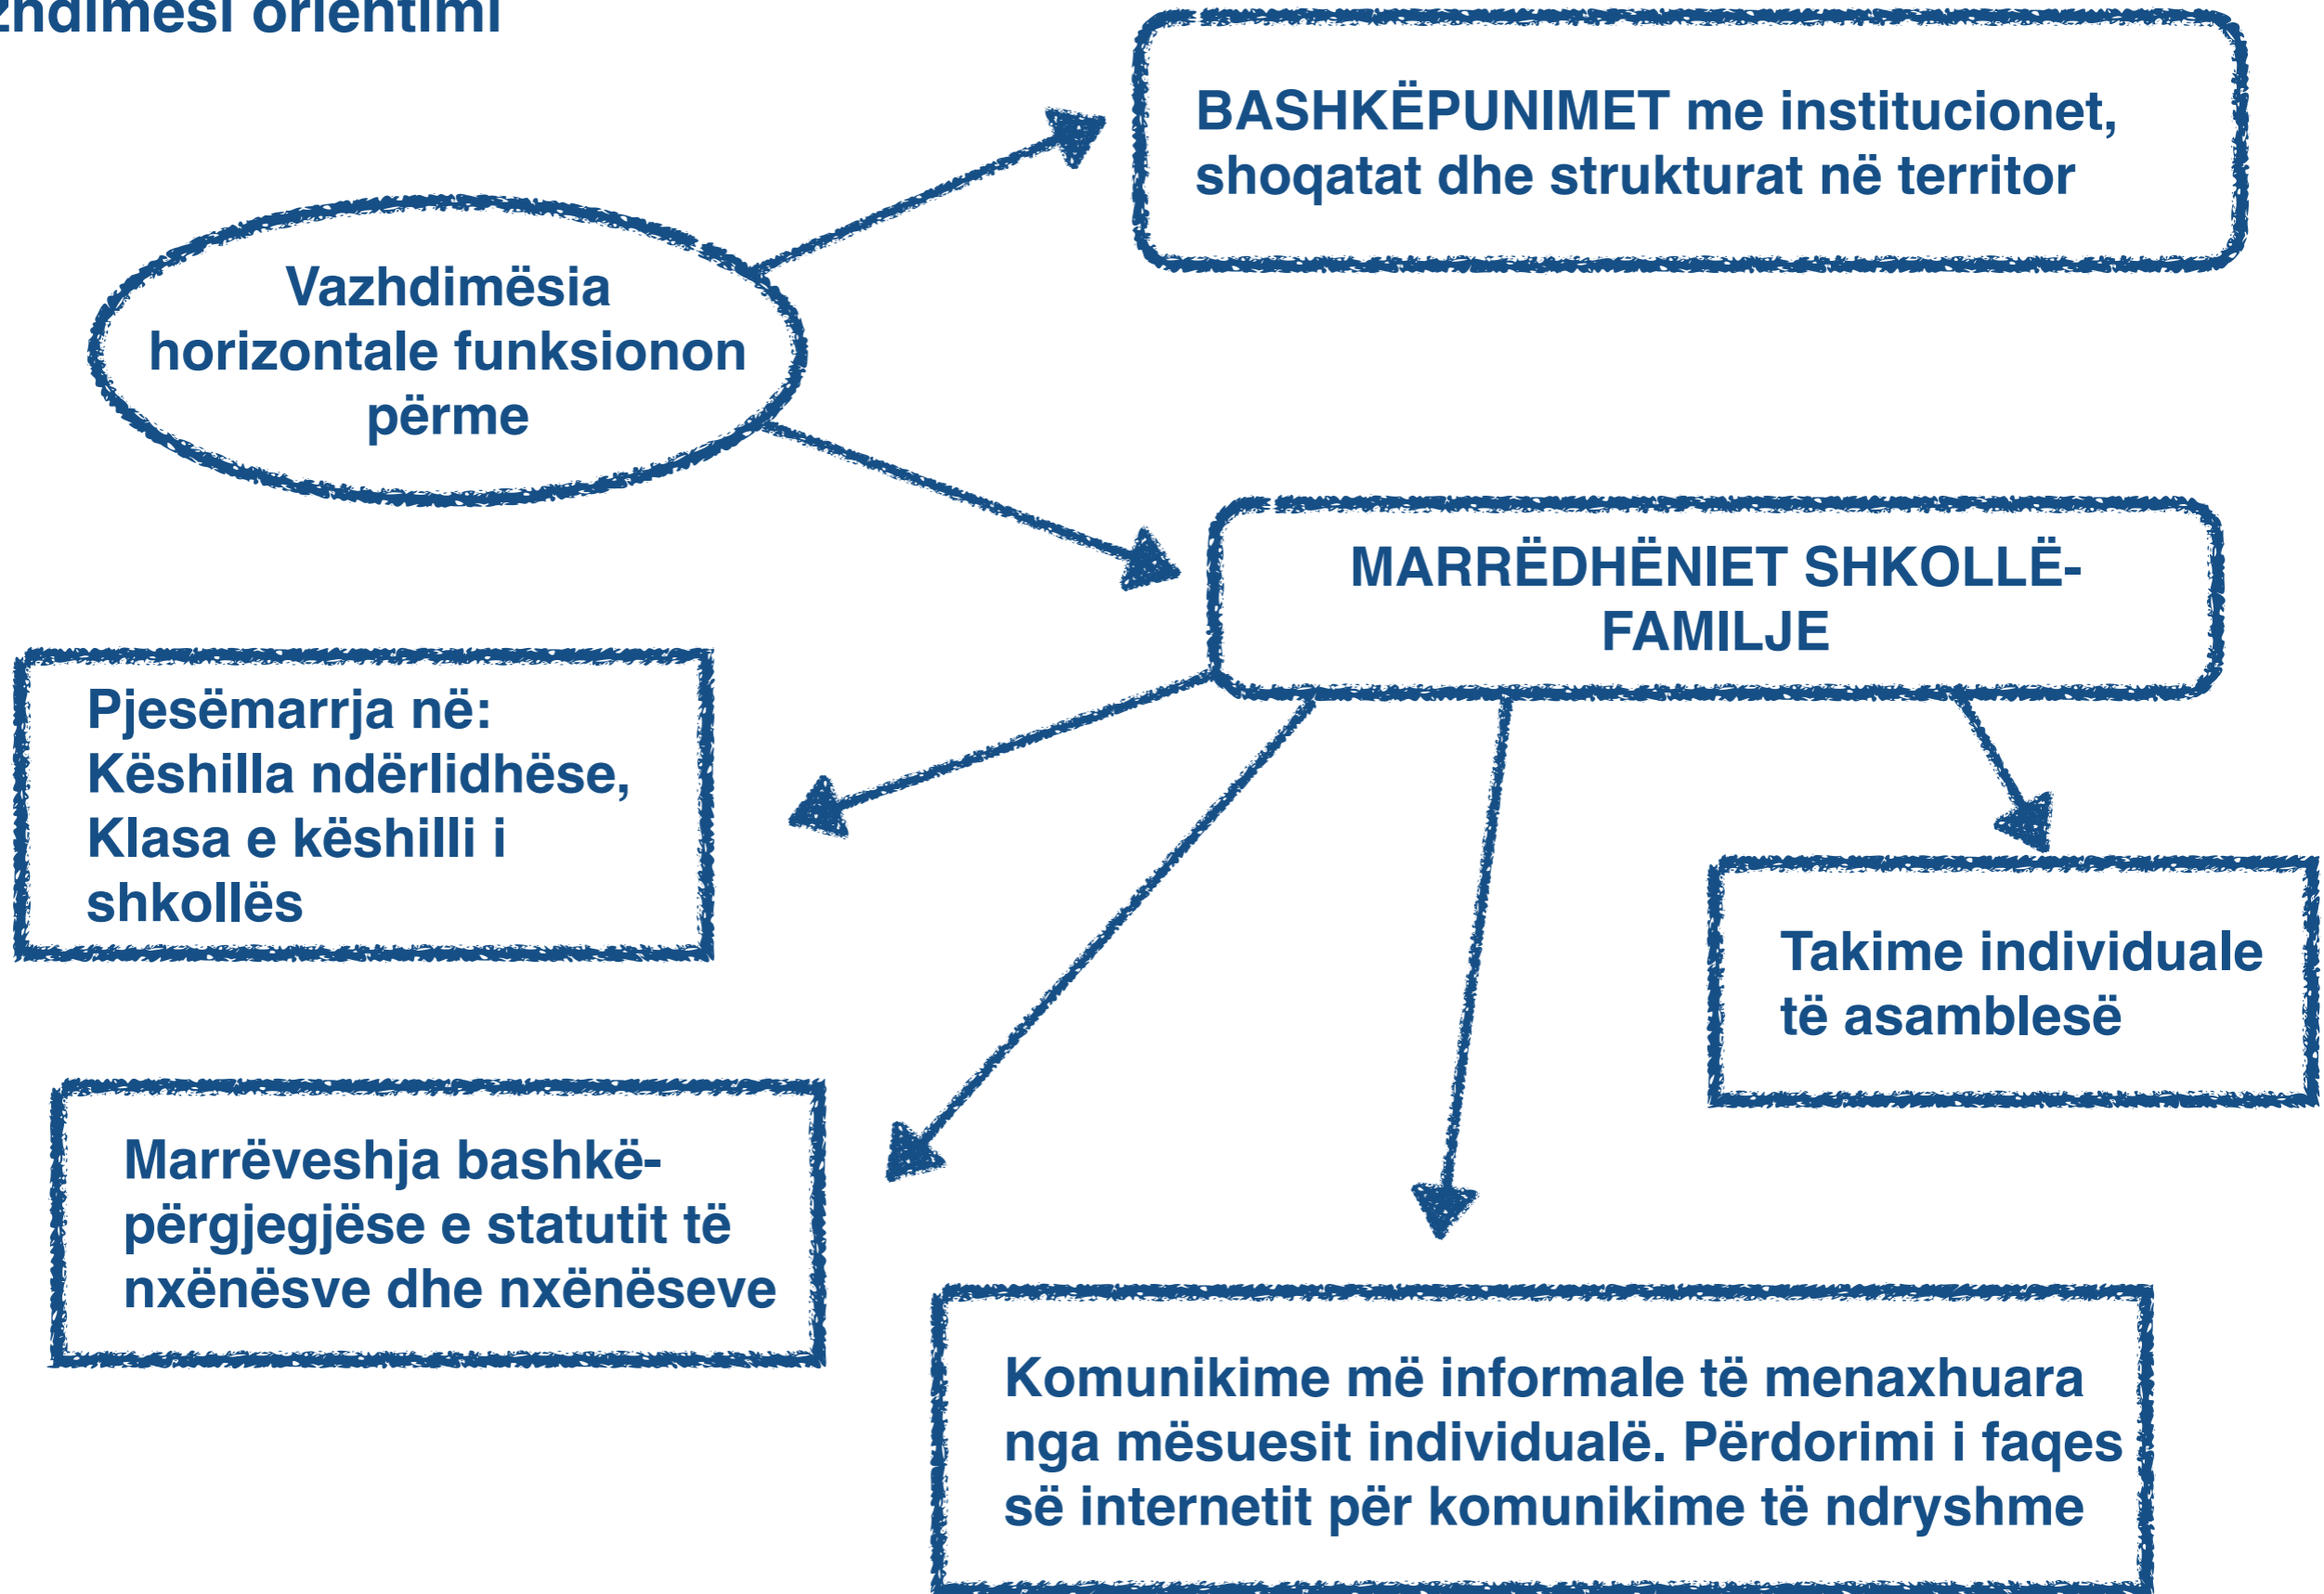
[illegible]zhdimësi orientimi

Vazhdimësia horizontale funksionon përme

BASHKËPUNIMET me institucionet, shoqatat dhe strukturat në territor

MARRËDHËNIET SHKOLLË-FAMILJE

Pjesëmarrja në: Këshilla ndërlidhëse, Klasa e këshilli i shkollës

Takime individuale të asamblesë

Marrëveshja bashkë-përgjegjëse e statutit të nxënësve dhe nxënëseve

Komunikime më informale të menaxhuara nga mësuesit individualë. Përdorimi i faqes së internetit për komunikime të ndryshme